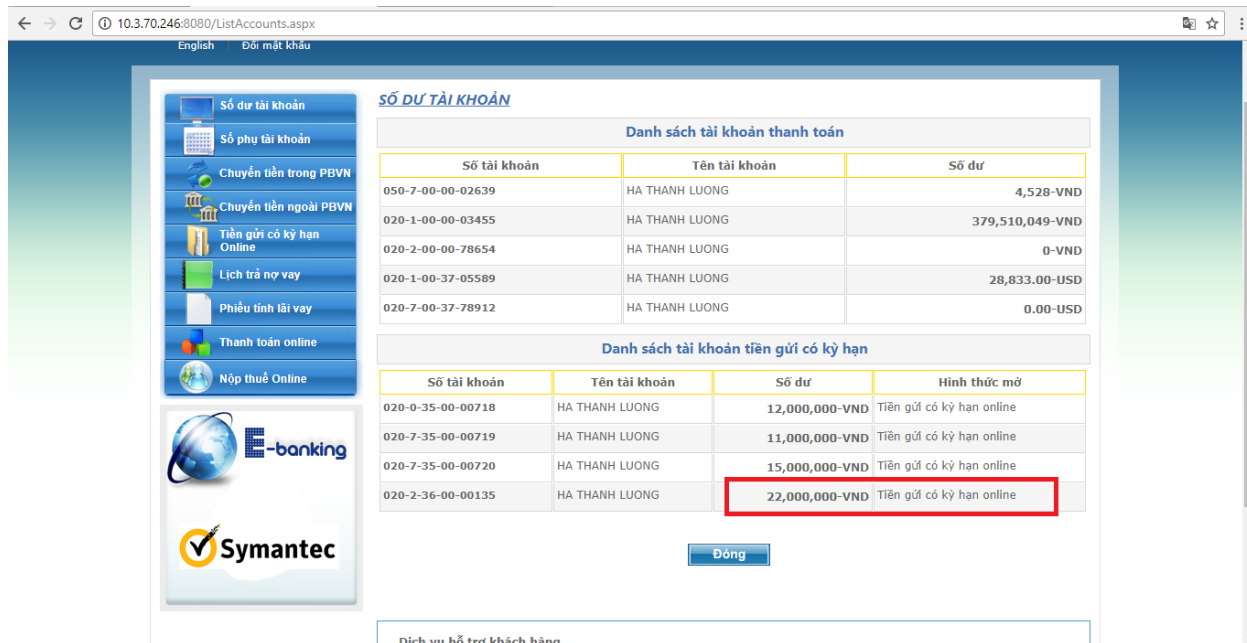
10.3.70.246:8080/ListAccounts.aspx

English Đổi mật khẩu

Số dư tài khoản
Số phụ tài khoản
Chuyển tiền trong PBVN
Chuyển tiền ngoài PBVN
Tiền gửi có kỳ hạn Online
Lịch trả nợ vay
Phiếu tính lãi vay
Thanh toán online
Nộp thuế Online

E-banking

Symantec

SỐ DƯ TÀI KHOẢN

Danh sách tài khoản thanh toán

| Số tài khoản | Tên tài khoản | Số dư |
|---|---|---|
| 050-7-00-00-02639 | HA THANH LUONG | 4,528-VND |
| 020-1-00-00-03455 | HA THANH LUONG | 379,510,049-VND |
| 020-2-00-00-78654 | HA THANH LUONG | 0-VND |
| 020-1-00-37-05589 | HA THANH LUONG | 28,833.00-USD |
| 020-7-00-37-78912 | HA THANH LUONG | 0.00-USD |

Danh sách tài khoản tiền gửi có kỳ hạn

| Số tài khoản | Tên tài khoản | Số dư | Hình thức mở |
|---|---|---|---|
| 020-0-35-00-00718 | HA THANH LUONG | 12,000,000-VND | Tiền gửi có kỳ hạn online |
| 020-7-35-00-00719 | HA THANH LUONG | 11,000,000-VND | Tiền gửi có kỳ hạn online |
| 020-7-35-00-00720 | HA THANH LUONG | 15,000,000-VND | Tiền gửi có kỳ hạn online |
| 020-2-36-00-00135 | HA THANH LUONG | 22,000,000-VND | Tiền gửi có kỳ hạn online |

Đóng

Dịch vụ hỗ trợ khách hàng